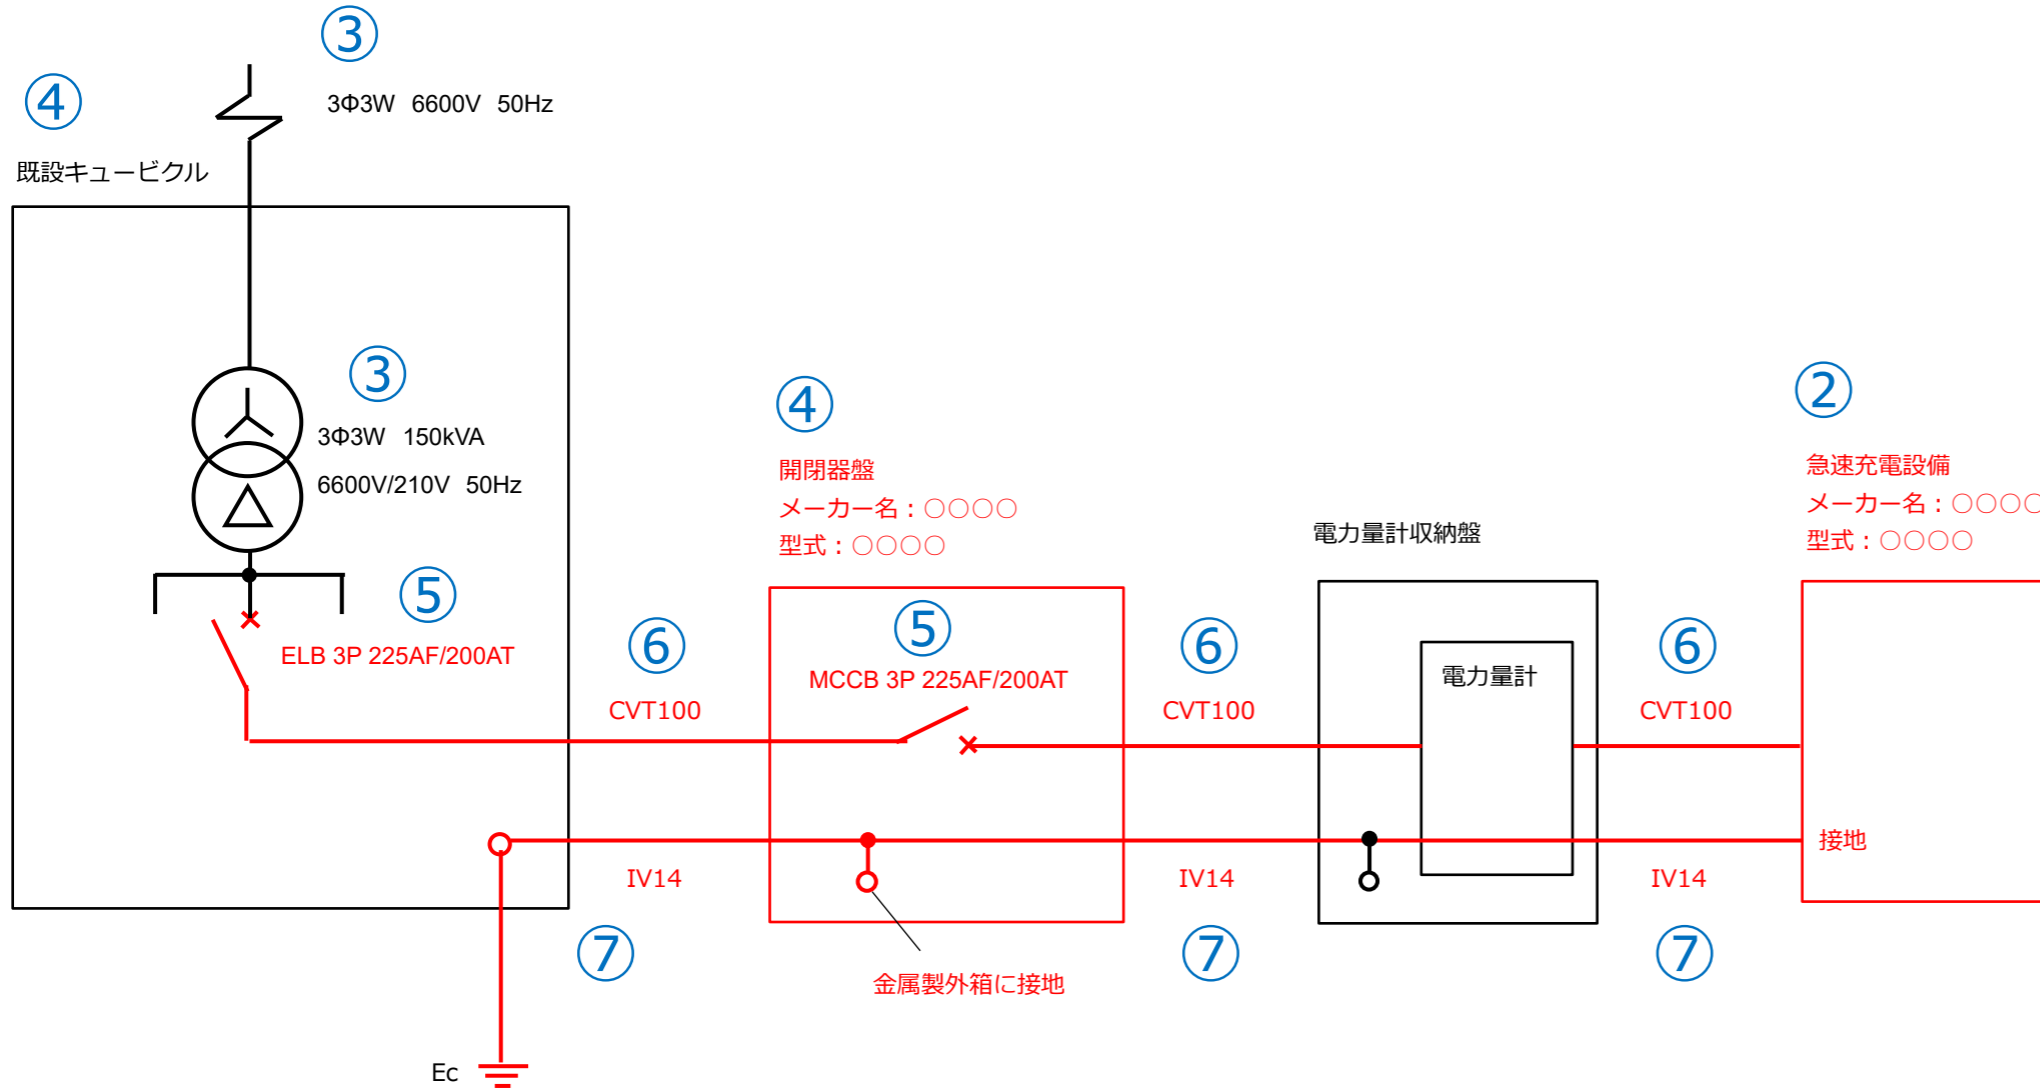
③
④
3Φ3W 6600V 50Hz
既設キュービクル
③
3Φ3W 150kVA
6600V/210V 50Hz
⑤
ELB 3P 225AF/200AT
④
開閉器盤
メーカー名：○○○○
型式：○○○○
⑤
MCCB 3P 225AF/200AT
⑥
CVT100
⑥
CVT100
電力量計収納盤
電力量計
⑥
CVT100
②
急速充電設備
メーカー名：○○○○
型式：○○○○
接地
IV14
IV14
IV14
⑦
⑦
⑦
金属製外箱に接地
Ec